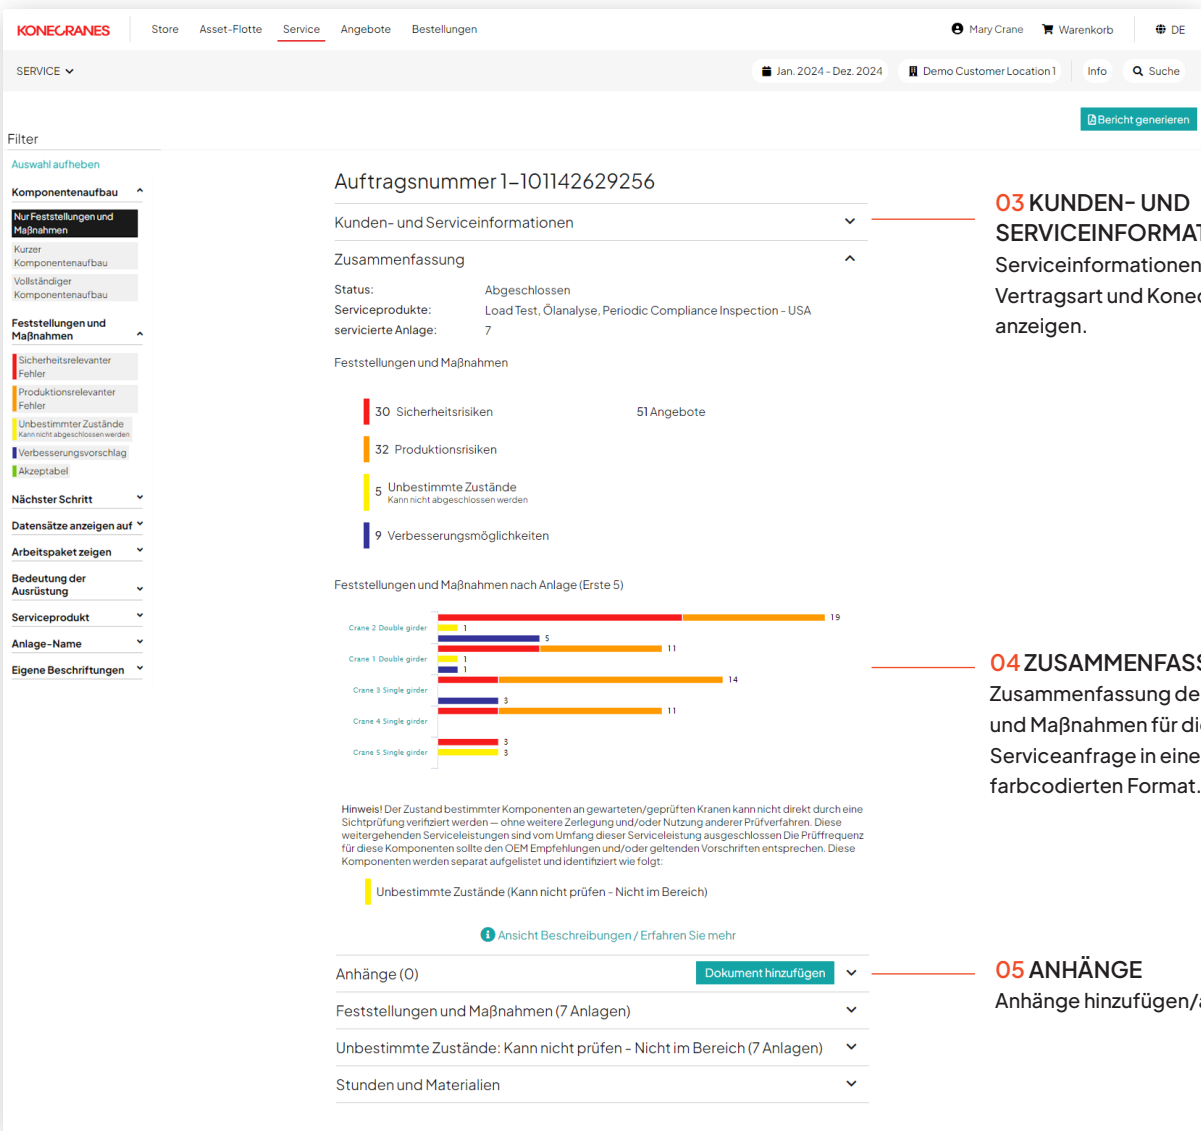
KONECRANES Store Asset-Flotte Service Angebote Bestellungen

Mary Crane Warenkorb DE

SERVICE

Jan. 2024 - Dez. 2024 Demo Customer Location 1 Info Suche

Bericht generieren

Filter

Auswahl aufheben

Komponentenaufbau

Nur Feststellungen und Maßnahmen

Kurzer Komponentenaufbau

Vollständiger Komponentenaufbau

Feststellungen und Maßnahmen

Sicherheitsrelevanter Fehler

Produktionsrelevanter Fehler

Unbestimmter Zustände
Kann nicht abgeschlossen werden

Verbesserungsvorschlag

Akzeptabel

Nächster Schritt

Datensätze anzeigen auf

Arbeitspaket zeigen

Bedeutung der Ausrüstung

Serviceprodukt

Anlage-Name

Eigene Beschriftungen

Auftragsnummer 1–101142629256

Kunden- und Serviceinformationen

Zusammenfassung

Status: Abgeschlossen
Serviceprodukte: Load Test, Ölanalyse, Periodic Compliance Inspection - USA
servicierte Anlage: 7

Feststellungen und Maßnahmen

30 Sicherheitsrisiken
51 Angebote
32 Produktionsrisiken
5 Unbestimmte Zustände
Kann nicht abgeschlossen werden
9 Verbesserungsmöglichkeiten

Feststellungen und Maßnahmen nach Anlage (Erste 5)

Crane 2 Double girder 19 1 5
Crane 1 Double girder 11 1 1
Crane 3 Single girder 14 3
Crane 4 Single girder 11
Crane 5 Single girder 3 3

Hinweis! Der Zustand bestimmter Komponenten an gewarteten/geprüften Kranen kann nicht direkt durch eine Sichtprüfung verifiziert werden — ohne weitere Zerlegung und/oder Nutzung anderer Prüfverfahren. Diese weitergehenden Serviceleistungen sind vom Umfang dieser Serviceleistung ausgeschlossen Die Prüffrequenz für diese Komponenten sollte den OEM Empfehlungen und/oder geltenden Vorschriften entsprechen. Diese Komponenten werden separat aufgelistet und identifiziert wie folgt:

Unbestimmte Zustände (Kann nicht prüfen - Nicht im Bereich)

Ansicht Beschreibungen / Erfahren Sie mehr

Anhänge (0) Dokument hinzufügen

Feststellungen und Maßnahmen (7 Anlagen)

Unbestimmte Zustände: Kann nicht prüfen - Nicht im Bereich (7 Anlagen)

Stunden und Materialien

03 KUNDEN- UND SERVICEINFORMAT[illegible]
Serviceinformationen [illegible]
Vertragsart und Konec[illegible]
anzeigen.

04 ZUSAMMENFASS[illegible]
Zusammenfassung de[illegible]
und Maßnahmen für di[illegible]
Serviceanfrage in eine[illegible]
farbcodierten Format.

05 ANHÄNGE
Anhänge hinzufügen/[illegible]